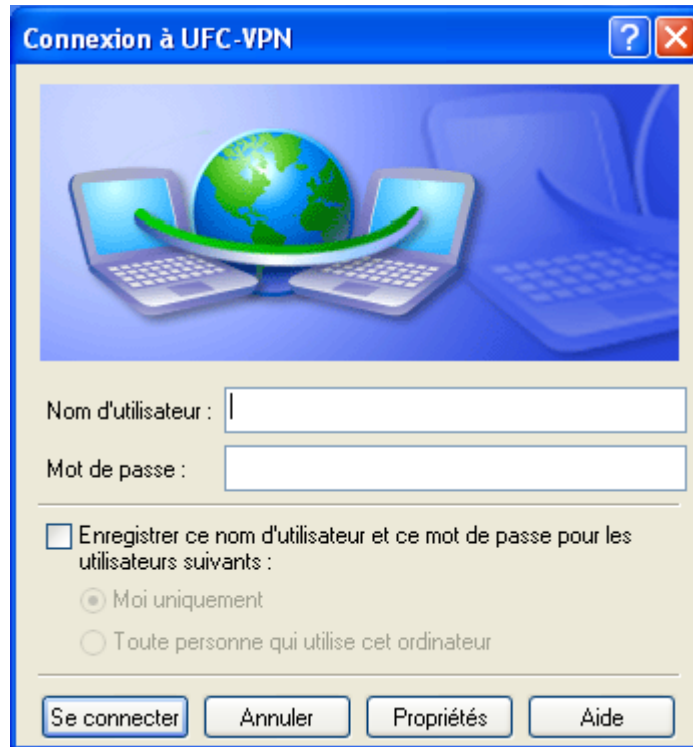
Connexion à UFC-VPN

?

Nom d'utilisateur :

Mot de passe :

Enregistrer ce nom d'utilisateur et ce mot de passe pour les utilisateurs suivants :

Moi uniquement

Toute personne qui utilise cet ordinateur

Se connecter

Annuler

Propriétés

Aide